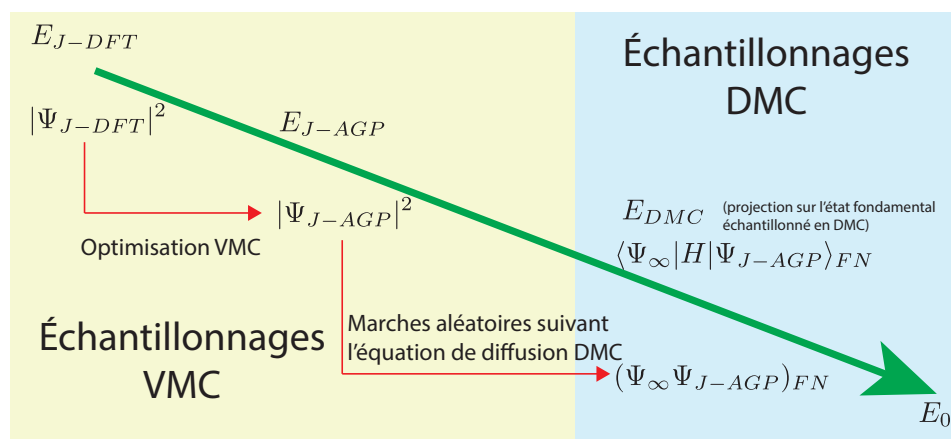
$E_{J-DFT}$

Échantillonnages DMC

$|\Psi_{J-DFT}|^2$

$E_{J-AGP}$

$|\Psi_{J-AGP}|^2$

Optimisation VMC

$E_{DMC}$ (projection sur l'état fondamental échantillonné en DMC)

$\langle\Psi_\infty|H|\Psi_{J-AGP}\rangle_{FN}$

Marches aléatoires suivant l'équation de diffusion DMC

Échantillonnages VMC

$(\Psi_\infty\Psi_{J-AGP})_{FN}$

$E_0$